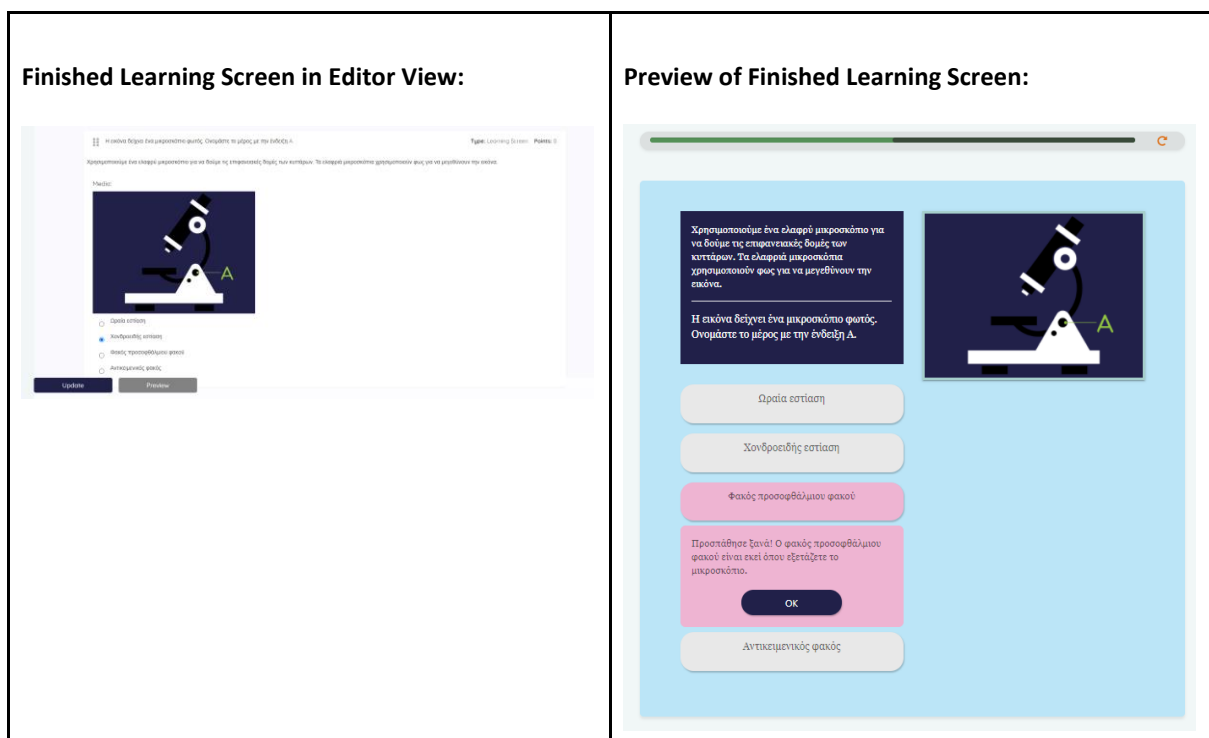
| Finished Learning Screen in Editor View: | Preview of Finished Learning Screen: |
|---|---|
| Η εικόνα δείχνει ένα μικροσκόπιο φωτός. Ονομάστε το μέρος με την ένδειξη Α. Type: Learning Screen Points: 0 Χρησιμοποιούμε ένα ελαφρύ μικροσκόπιο για να δούμε τις επιφανειακές δομές των κυττάρων. Τα ελαφριά μικροσκόπια χρησιμοποιούν φως για να μεγεθύνουν την εικόνα. Media: A Ωραία εστίαση Χονδροειδής εστίαση Φακός προσοφθάλμιου φακού Αντικειμενικός φακός Update Preview | Χρησιμοποιούμε ένα ελαφρύ μικροσκόπιο για να δούμε τις επιφανειακές δομές των κυττάρων. Τα ελαφριά μικροσκόπια χρησιμοποιούν φως για να μεγεθύνουν την εικόνα. Η εικόνα δείχνει ένα μικροσκόπιο φωτός. Ονομάστε το μέρος με την ένδειξη Α. A Ωραία εστίαση Χονδροειδής εστίαση Φακός προσοφθάλμιου φακού Προσπάθησε ξανά! Ο φακός προσοφθάλμιου φακού είναι εκεί όπου εξετάζετε το μικροσκόπιο. OK Αντικειμενικός φακός |